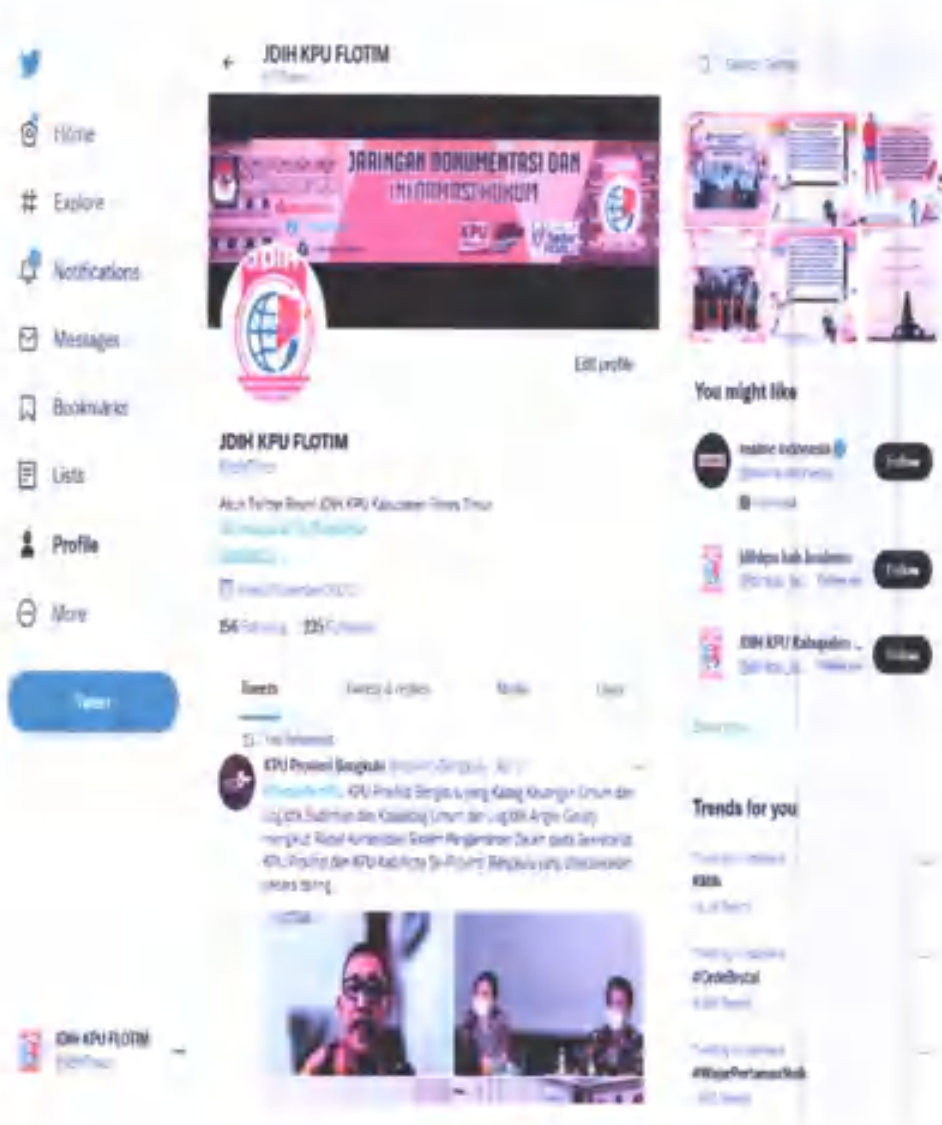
Home

Explore

Notifications

Messages

Bookmarks

Lists

Profile

More

Tweet

JDIH KPU FLOTIM
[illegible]

JDIH KPU FLOTIM
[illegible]

JARINGAN DOKUMENTASI DAN INFORMASI HUKUM

KPU

Edit profile

JDIH KPU FLOTIM
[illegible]

Akun Twitter Resmi JDIH KPU Kabupaten Flores Timur
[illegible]

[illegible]

154 Following 335 Followers

Tweets

Tweets & replies

Media

Likes

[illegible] Retweeted

KPU Provinsi Bengkulu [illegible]
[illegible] KPU Provinsi Bengkulu yang Kabag Keuangan Umum dan Logistik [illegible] Logistik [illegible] Sistem Pengendalian Intern pada Sekretariat KPU Provinsi dan KPU Kab/Kota Se-Provinsi Bengkulu yang dilaksanakan secara daring.

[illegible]

Search Twitter

You might like

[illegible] Indonesia
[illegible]

Follow

JdihKpu Kab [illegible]
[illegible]

Follow

JDIH KPU Kabupaten ...
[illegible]

Follow

Show more

Trends for you

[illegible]
KMA
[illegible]

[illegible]
#CerbeBrutal
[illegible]

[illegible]
#WajarPertamaxNaik
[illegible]